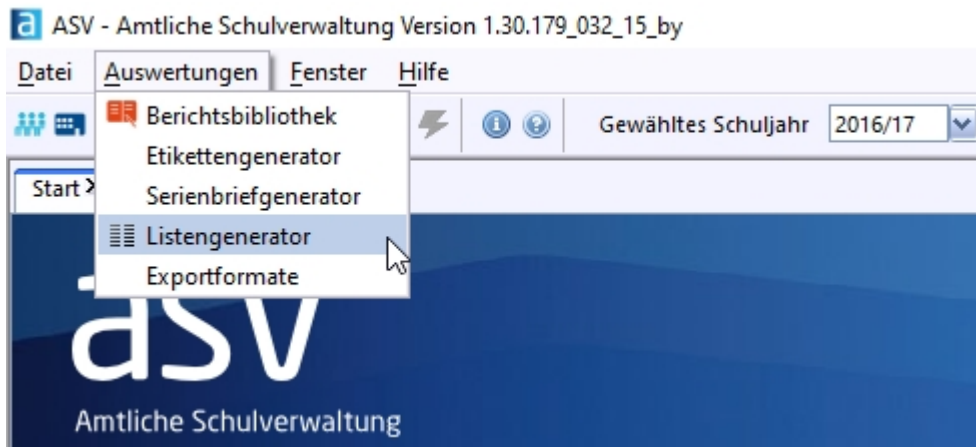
ASV - Amtliche Schulverwaltung Version 1.30.179_032_15_by

Datei Auswertungen Fenster Hilfe

Berichtsbibliothek
Etikettengenerator
Serienbriefgenerator
Listengenerator
Exportformate

Gewähltes Schuljahr 2016/17

Start

aSV
Amtliche Schulverwaltung